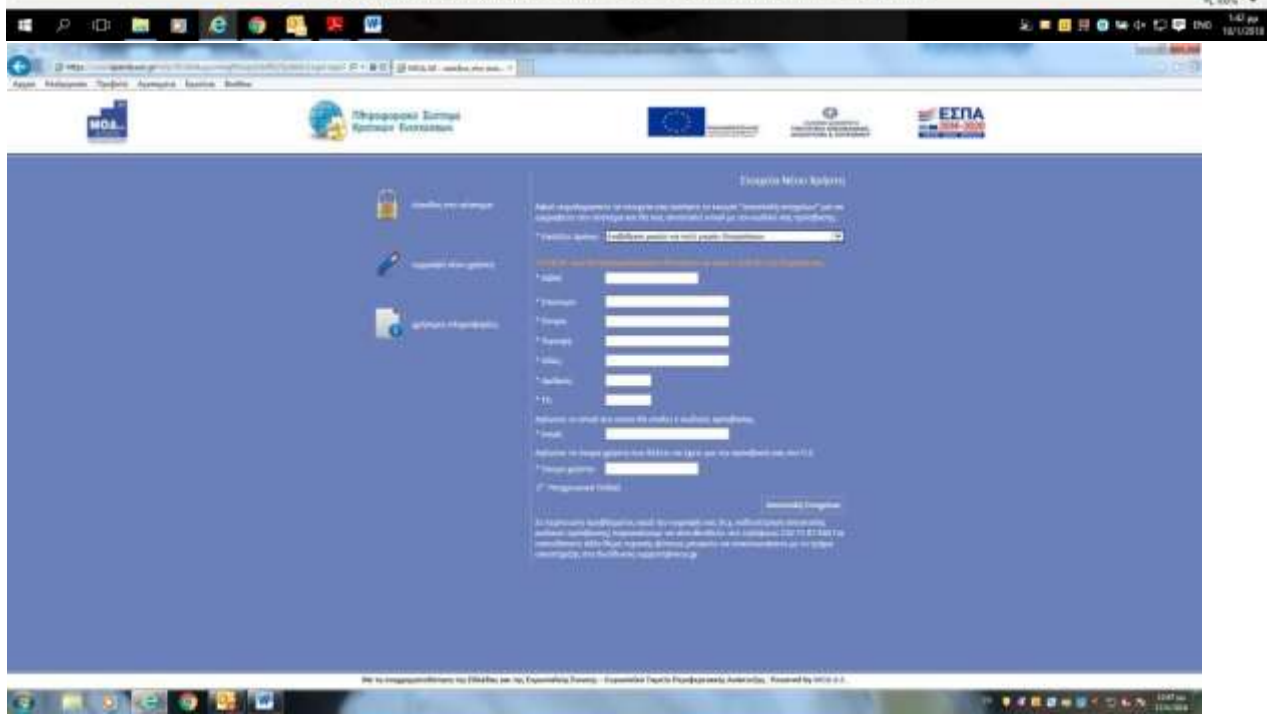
ΕΝG 1:42 μμ 18/1/2018

Αρχείο Επεξεργασία Προβολή Αγαπημένα Εργαλεία Βοήθεια

ΜΟΔ

Πληροφοριακό Σύστημα Κρατικών Ενισχύσεων

ΕΣΠΑ 2014-2020

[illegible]

Στοιχεία Νέου Χρήστη

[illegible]

* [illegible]

* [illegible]

* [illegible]

* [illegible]

* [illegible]

* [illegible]

* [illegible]

* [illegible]

* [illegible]

* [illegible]

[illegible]

* Email

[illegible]

* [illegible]

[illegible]

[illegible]

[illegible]

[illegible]